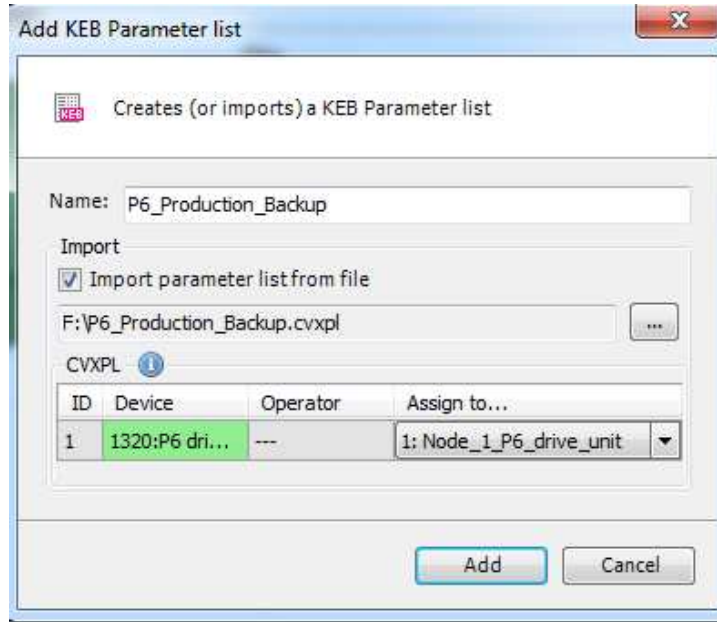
Add KEB Parameter list

KEB

Creates (or imports) a KEB Parameter list

Name: P6_Production_Backup

Import

Import parameter list from file

F:\P6_Production_Backup.cvxpl

...

CVXPL

| ID | Device | Operator | Assign to... |
|---|---|---|---|
| 1 | 1320:P6 dri... | --- | 1: Node_1_P6_drive_unit |

Add

Cancel